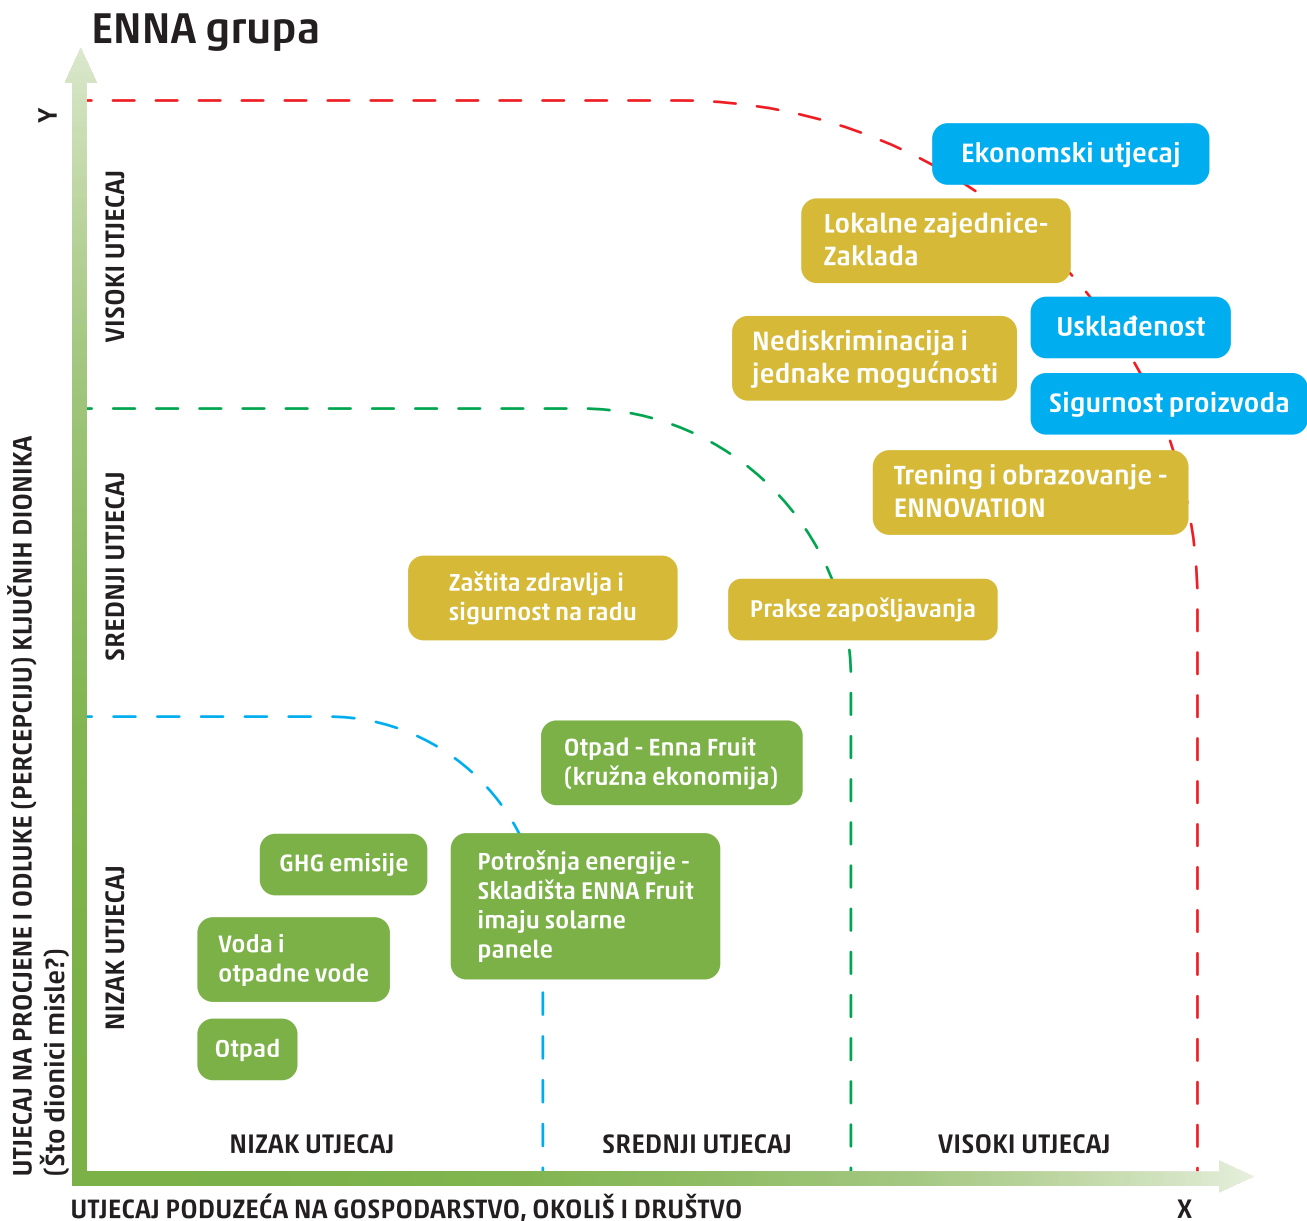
ENNA grupa

Y

VISOKI UTJECAJ

SREDNJI UTJECAJ

NIZAK UTJECAJ

UTJECAJ NA PROCJENE I ODLUKE (PERCEPCIJU) KLJUČNIH DIONIKA (Što dionici misle?)

Ekonomski utjecaj

Lokalne zajednice-Zaklada

Usklađenost

Nediskriminacija i jednake mogućnosti

Sigurnost proizvoda

Trening i obrazovanje - ENNOVATION

Zaštita zdravlja i sigurnost na radu

Prakse zapošljavanja

Otpad - Enna Fruit (kružna ekonomija)

GHG emisije

Potrošnja energije - Skladišta ENNA Fruit imaju solarne panele

Voda i otpadne vode

Otpad

NIZAK UTJECAJ

SREDNJI UTJECAJ

VISOKI UTJECAJ

UTJECAJ PODUZEĆA NA GOSPODARSTVO, OKOLIŠ I DRUŠTVO

X